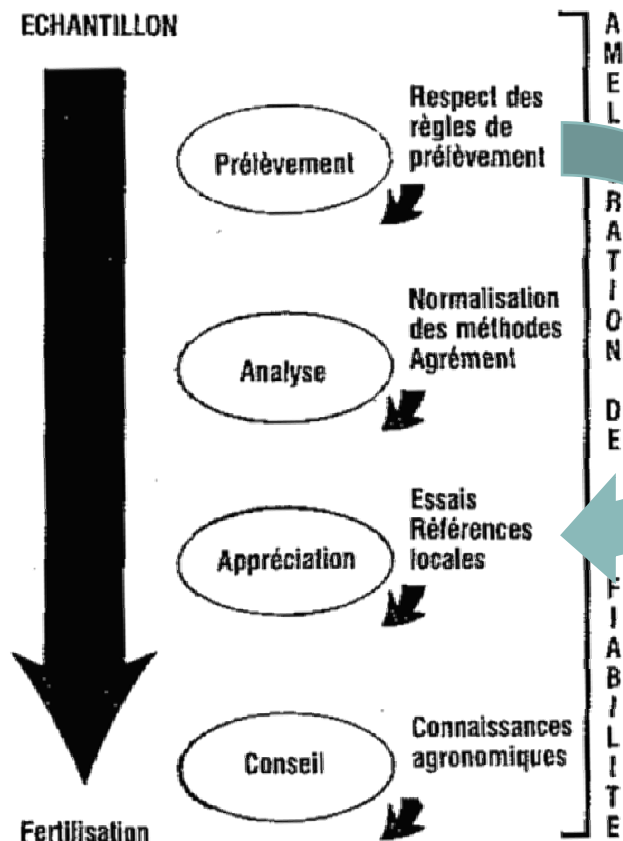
ECHANTILLON

Prélèvement

Respect des règles de prélèvement

Analyse

Normalisation des méthodes Agrément

Appréciation

Essais Références locales

Conseil

Connaissances agronomiques

Fertilisation

A
M
E
L
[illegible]
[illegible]
R
A
T
I
O
N

D
E

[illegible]
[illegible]
F
I
A
B
I
L
I
T
E